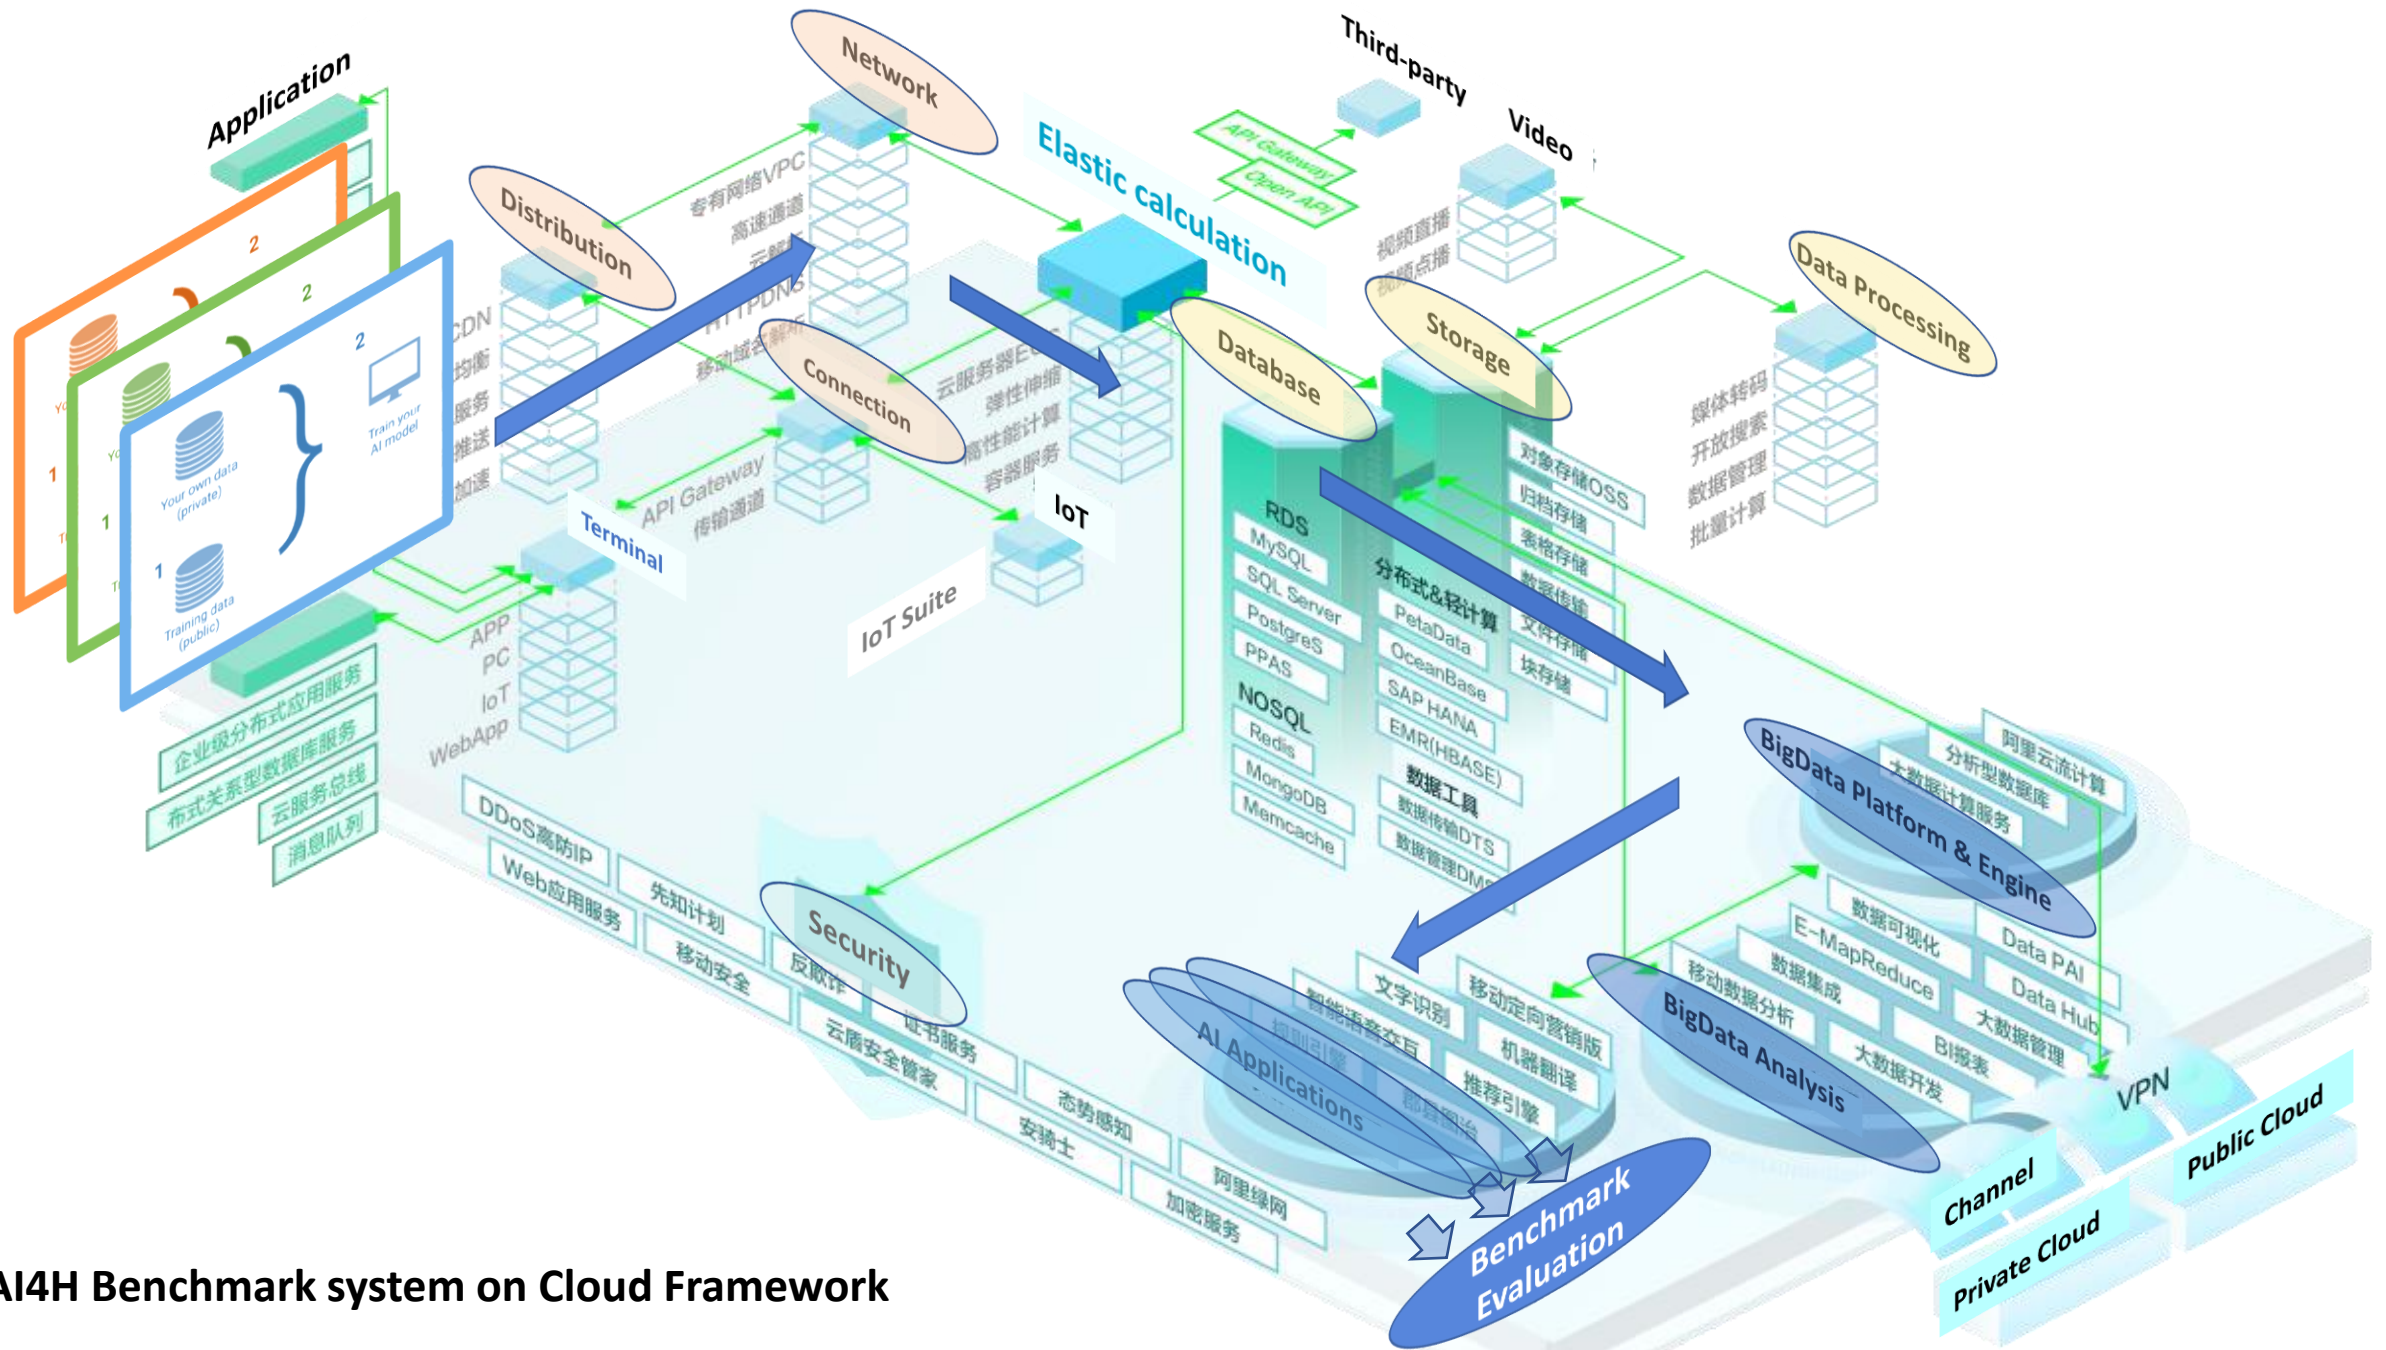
Application

Network

Third-party

Video

Elastic calculation

API Gateway
Open API

Distribution

专有网络VPC
高速通道
云解析
HTTPDNS
移动域名解析

CDN
均衡
服务
推送
加速

Connection

云服务器ECS
弹性伸缩
高性能计算
容器服务

Database

Storage

Data Processing

视频直播
视频点播

媒体转码
开放搜索
数据管理
批量计算

2
2
2
1
1
1

Your own data (private)
Training data (public)
Train your AI model

API Gateway
传输通道

Terminal

IoT

IoT Suite

APP
PC
IoT
WebApp

RDS
MySQL
SQL Server
PostgreS
PPAS
NOSQL
Redis
MongoDB
Memcache

分布式&轻计算
PetaData
OceanBase
SAP HANA
EMR(HBASE)
数据工具
数据传输DTS
数据管理DMS

对象存储OSS
归档存储
表格存储
数据传输
文件存储
块存储

企业级分布式应用服务
分布式关系型数据库服务
云服务总线
消息队列

DDoS高防IP
Web应用服务
先知计划
移动安全
反欺诈
证书服务
云盾安全管家
态势感知
安骑士
阿里绿网
加密服务

Security

BigData Platform & Engine
阿里云流计算
分析型数据库
大数据计算服务

数据可视化
E-MapReduce
数据集成
移动数据分析
大数据开发
Data PAI
Data Hub
大数据管理
BI报表

BigData Analysis

文字识别
移动定向营销版
智能语音交互
机器翻译
推荐引擎

AI Applications

Benchmark Evaluation

VPN
Channel
Public Cloud
Private Cloud

AI4H Benchmark system on Cloud Framework